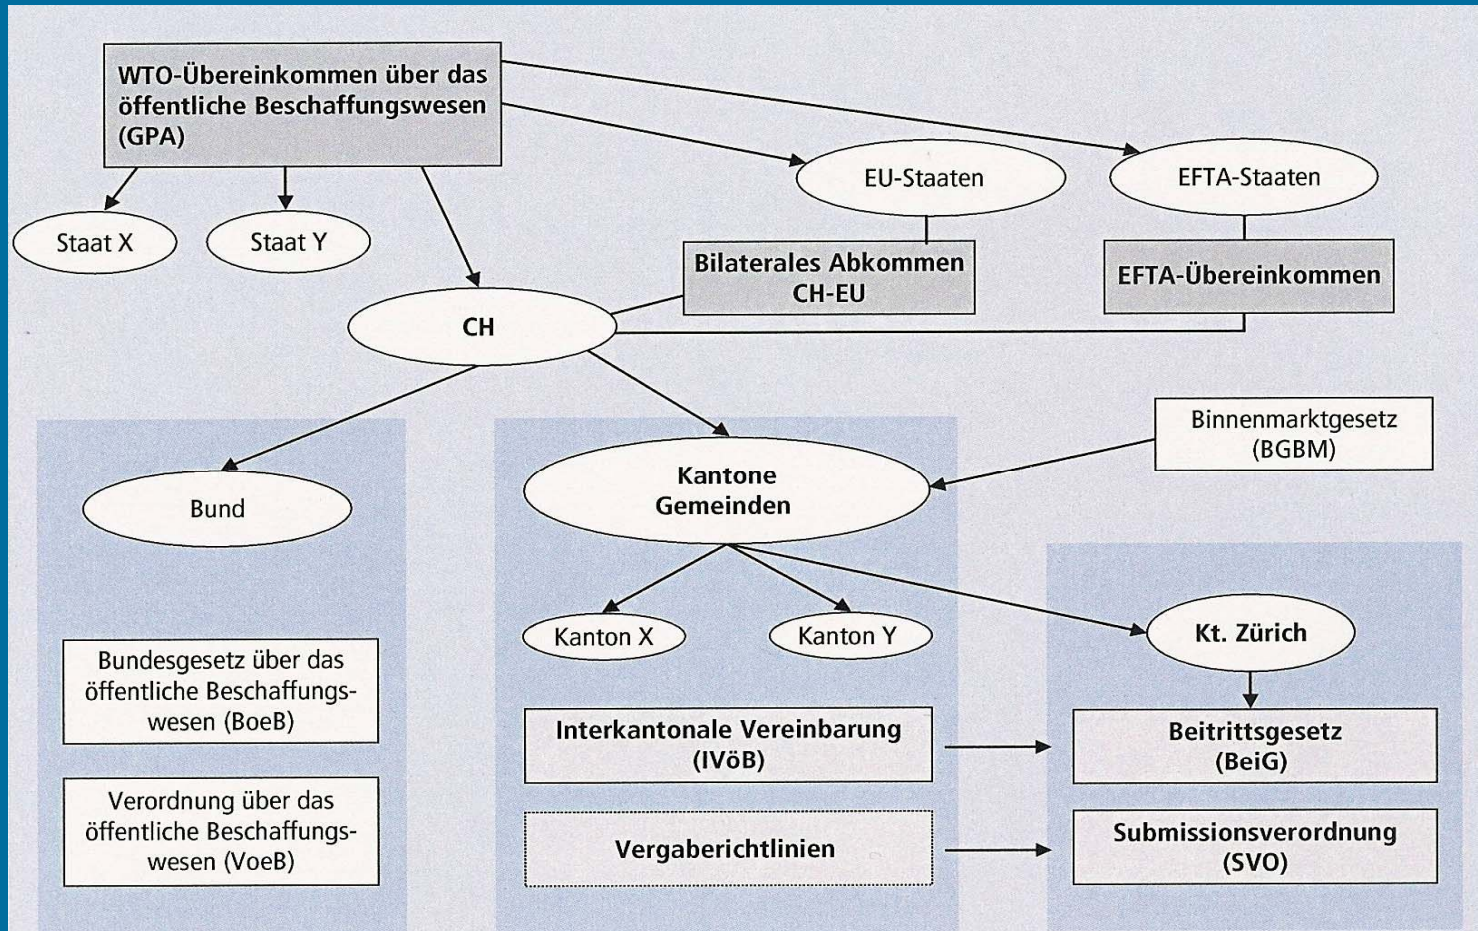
WTO-Übereinkommen über das öffentliche Beschaffungswesen (GPA)

EU-Staaten

EFTA-Staaten

Staat X

Staat Y

Bilaterales Abkommen CH-EU

EFTA-Übereinkommen

CH

Binnenmarktgesetz (BGBM)

Bund

Kantone Gemeinden

Kanton X

Kanton Y

Kt. Zürich

Bundesgesetz über das öffentliche Beschaffungswesen (BoeB)

Verordnung über das öffentliche Beschaffungswesen (VoeB)

Interkantonale Vereinbarung (IVöB)

Vergaberichtlinien

Beitrittsgesetz (BeiG)

Submissionsverordnung (SVO)